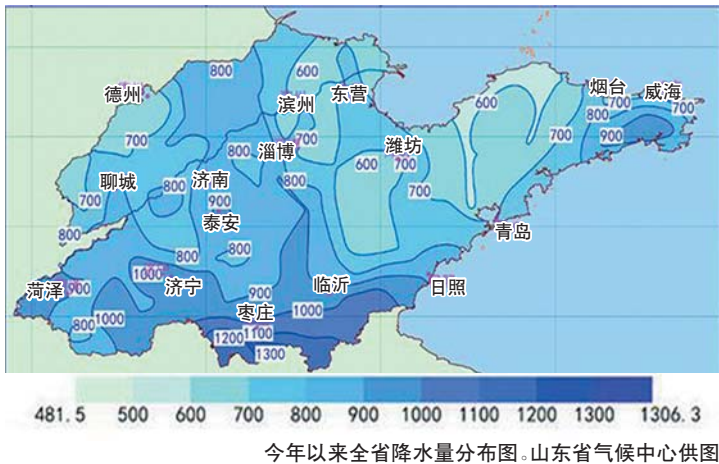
德州
800
600
东营
滨州
烟台
威海
600
700
700
800
700
淄博
700
潍坊
900
800
700
聊城
800
济南
600
700
700
900
800
泰安
700
800
青岛
800
1000
济宁
菏泽
900
临沂
900
日照
枣庄
1000
800
1000
1100
1200
1300
481.5
500
600
700
800
900
1000
1100
1200
1300
1306.3
今年以来全省降水量分布图。山东省气候中心供图